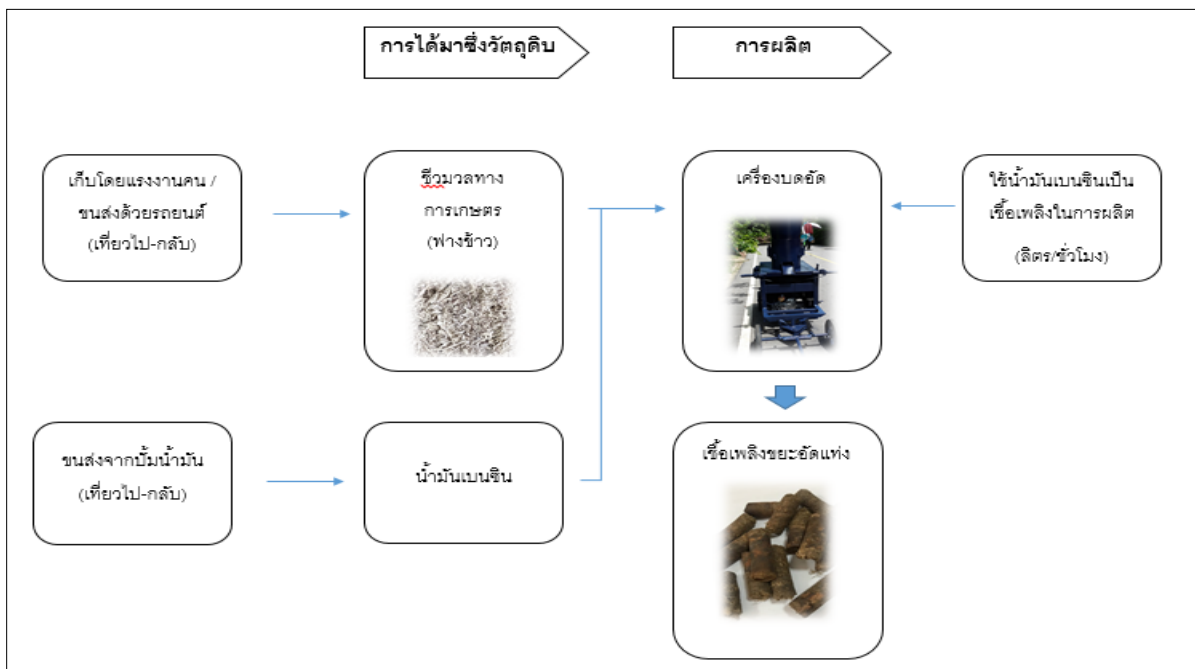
การได้มาซึ่งวัตถุดิบ

การผลิต

เก็บโดยแรงงานคน / ขนส่งด้วยรถยนต์ (เที่ยวไป-กลับ)

ชีวมวลทางการเกษตร (ฟางข้าว)

เครื่องบดอัด

ใช้น้ำมันเบนซินเป็นเชื้อเพลิงในการผลิต (ลิตร/ชั่วโมง)

ขนส่งจากปั๊มน้ำมัน (เที่ยวไป-กลับ)

น้ำมันเบนซิน

เชื้อเพลิงขยะอัดแท่ง